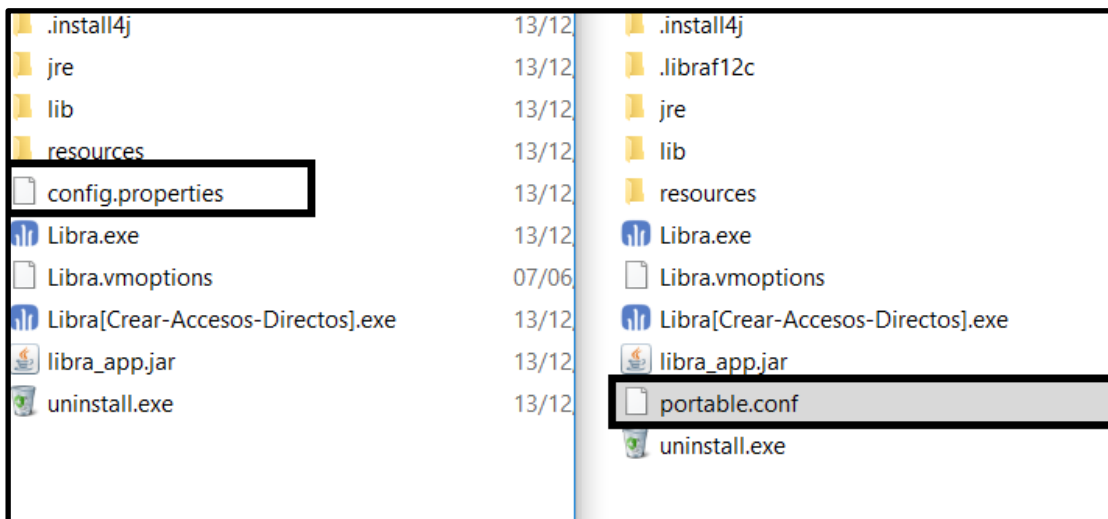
.install4j 13/12
jre 13/12
lib 13/12
resources 13/12
config.properties 13/12
Libra.exe 13/12
Libra.vmoptions 07/06
Libra[Crear-Accesos-Directos].exe 13/12
libra_app.jar 13/12
uninstall.exe 13/12

.install4j
.libraf12c
jre
lib
resources
Libra.exe
Libra.vmoptions
Libra[Crear-Accesos-Directos].exe
libra_app.jar
portable.conf
uninstall.exe